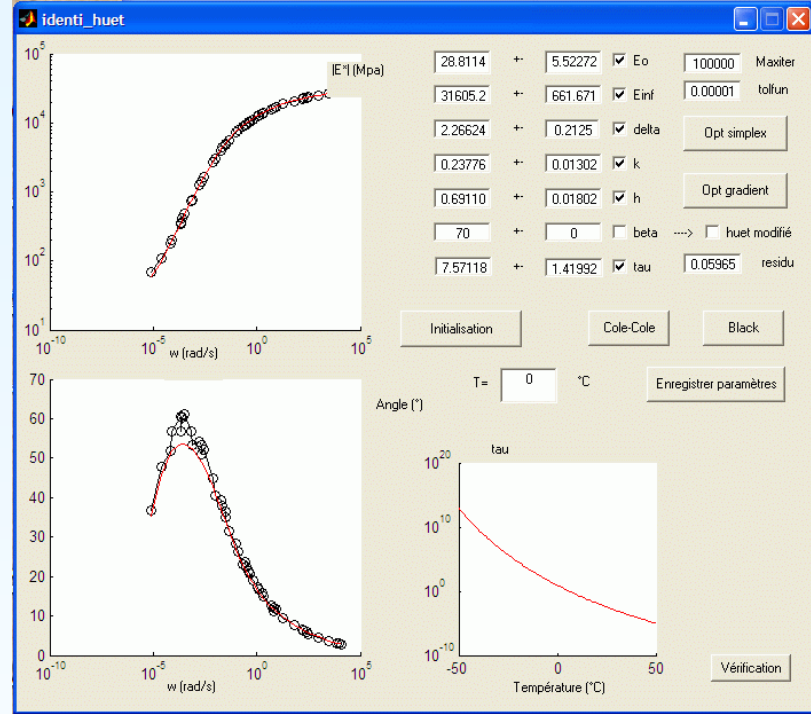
identi_huet

$10^5$
|E*| (Mpa)
$10^4$
$10^3$
$10^2$
$10^1$
$10^{-10}$ $10^{-5}$ w (rad/s) $10^0$ $10^5$

28.8114 +- 5.52272 ☑ Eo
31605.2 +- 661.671 ☑ Einf
2.26624 +- 0.2125 ☑ delta
0.23776 +- 0.01302 ☑ k
0.69110 +- 0.01802 ☑ h
70 +- 0 ☐ beta ----> ☐ huet modifié
7.57118 +- 1.41992 ☑ tau

100000 Maxiter
0.00001 tolfun
Opt simplex
Opt gradient
0.05965 residu

Initialisation
Cole-Cole
Black

T= 0 °C
Enregistrer paramètres

70
Angle (°)
60
50
40
30
20
10
0
$10^{-10}$ $10^{-5}$ w (rad/s) $10^0$ $10^5$

tau
$10^{20}$
$10^{10}$
$10^0$
$10^{-10}$
-50 0 50
Température (°C)

Vérification